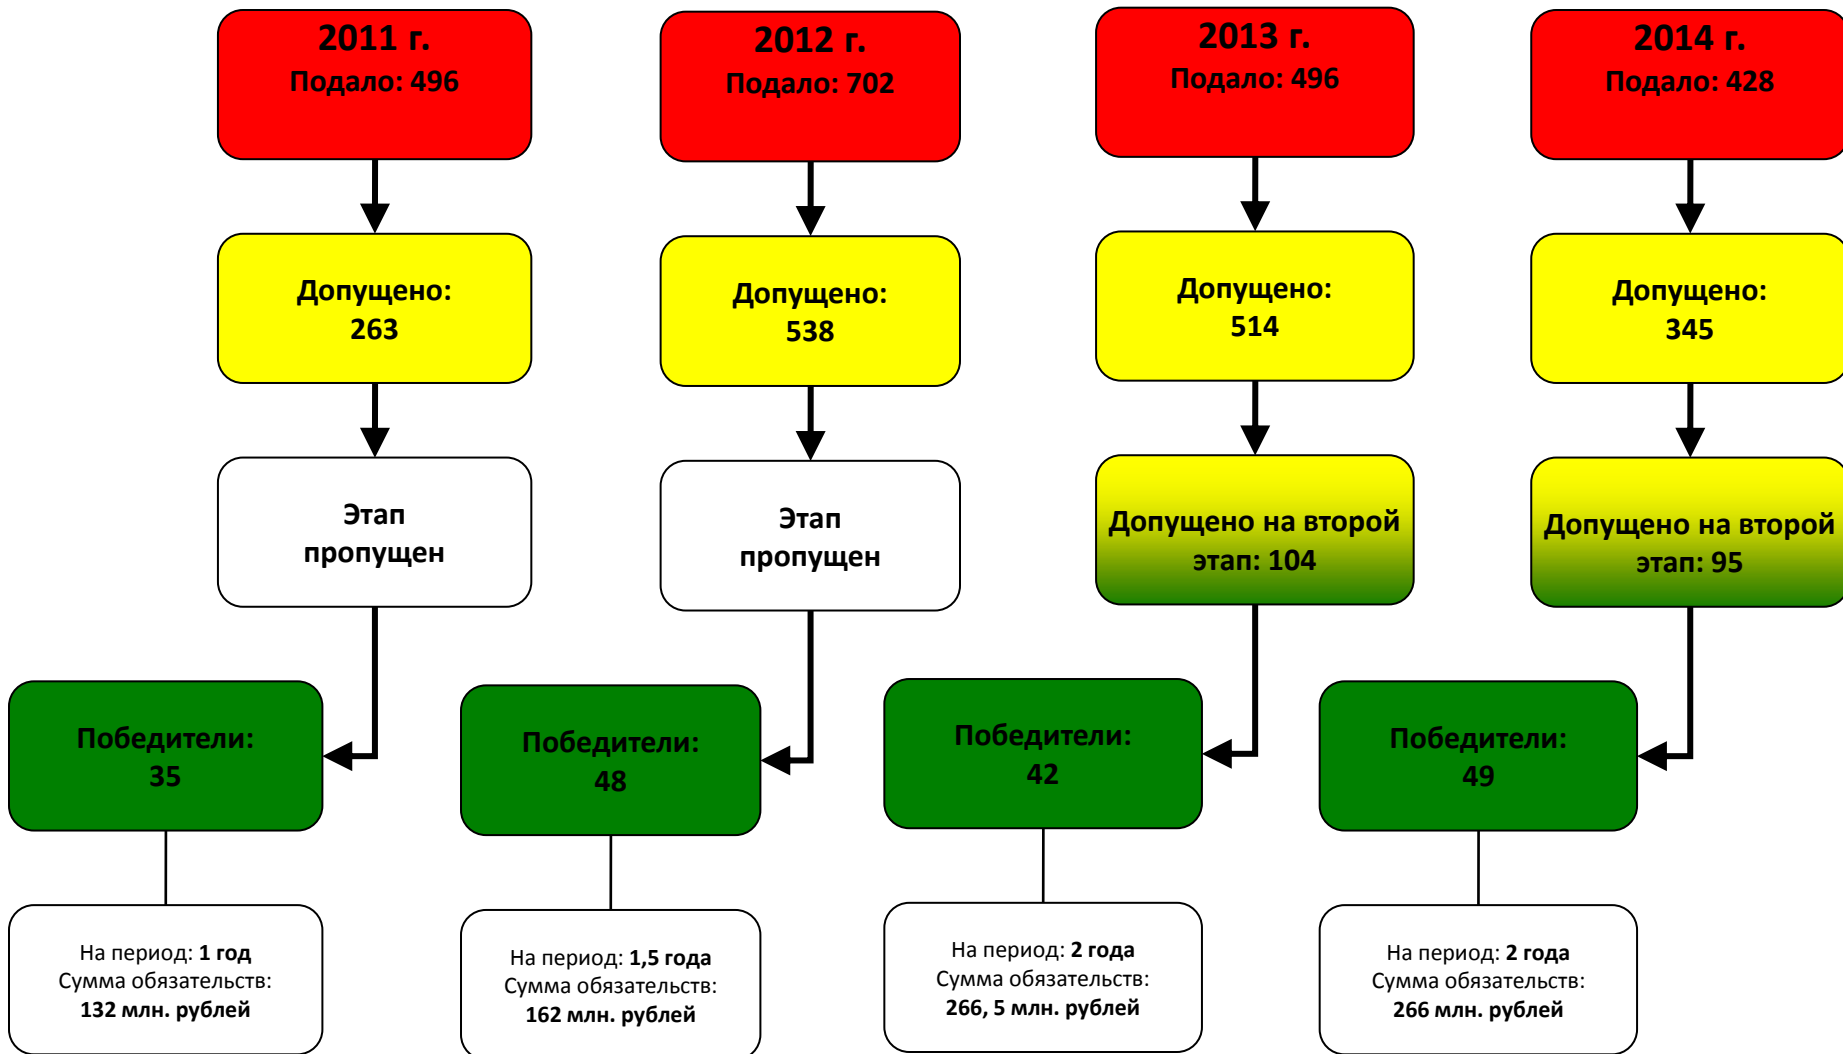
2011 г.
Подало: 496

Допущено:
263

Этап
пропущен

Победители:
35

На период: 1 год
Сумма обязательств:
132 млн. рублей

2012 г.
Подало: 702

Допущено:
538

Этап
пропущен

Победители:
48

На период: 1,5 года
Сумма обязательств:
162 млн. рублей

2013 г.
Подало: 496

Допущено:
514

Допущено на второй
этап: 104

Победители:
42

На период: 2 года
Сумма обязательств:
266, 5 млн. рублей

2014 г.
Подало: 428

Допущено:
345

Допущено на второй
этап: 95

Победители:
49

На период: 2 года
Сумма обязательств:
266 млн. рублей